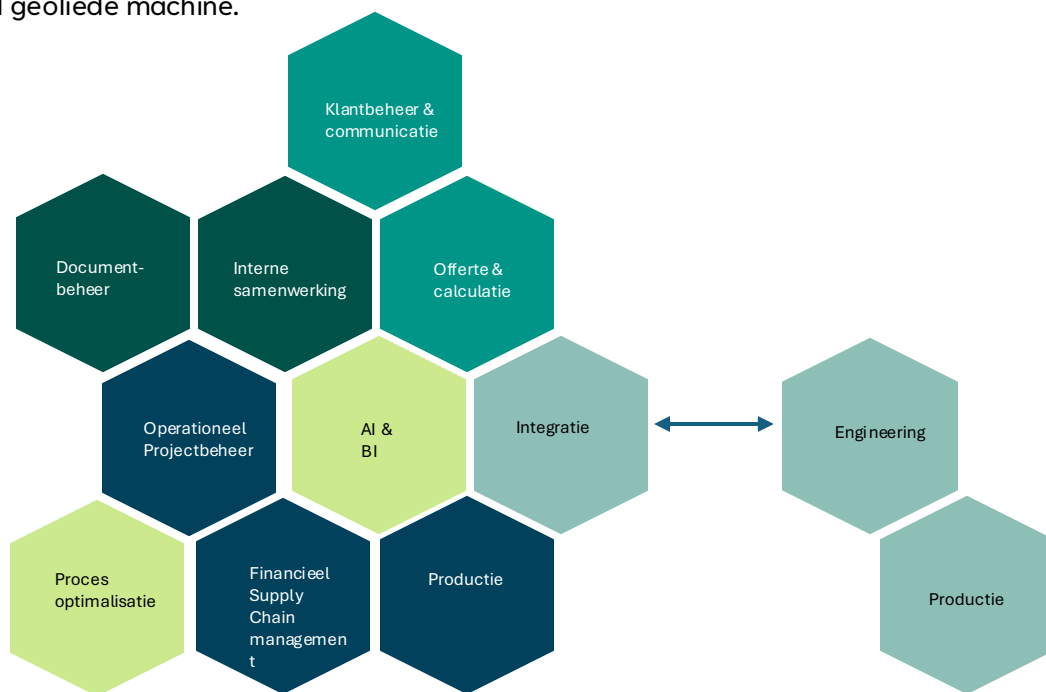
geoliede machine.

Klantbeheer & communicatie

Document-beheer

Interne samenwerking

Offerte & calculatie

Operationeel Projectbeheer

AI & BI

Integratie

Engineering

Proces optimalisatie

Financieel Supply Chain managemen t

Productie

Productie